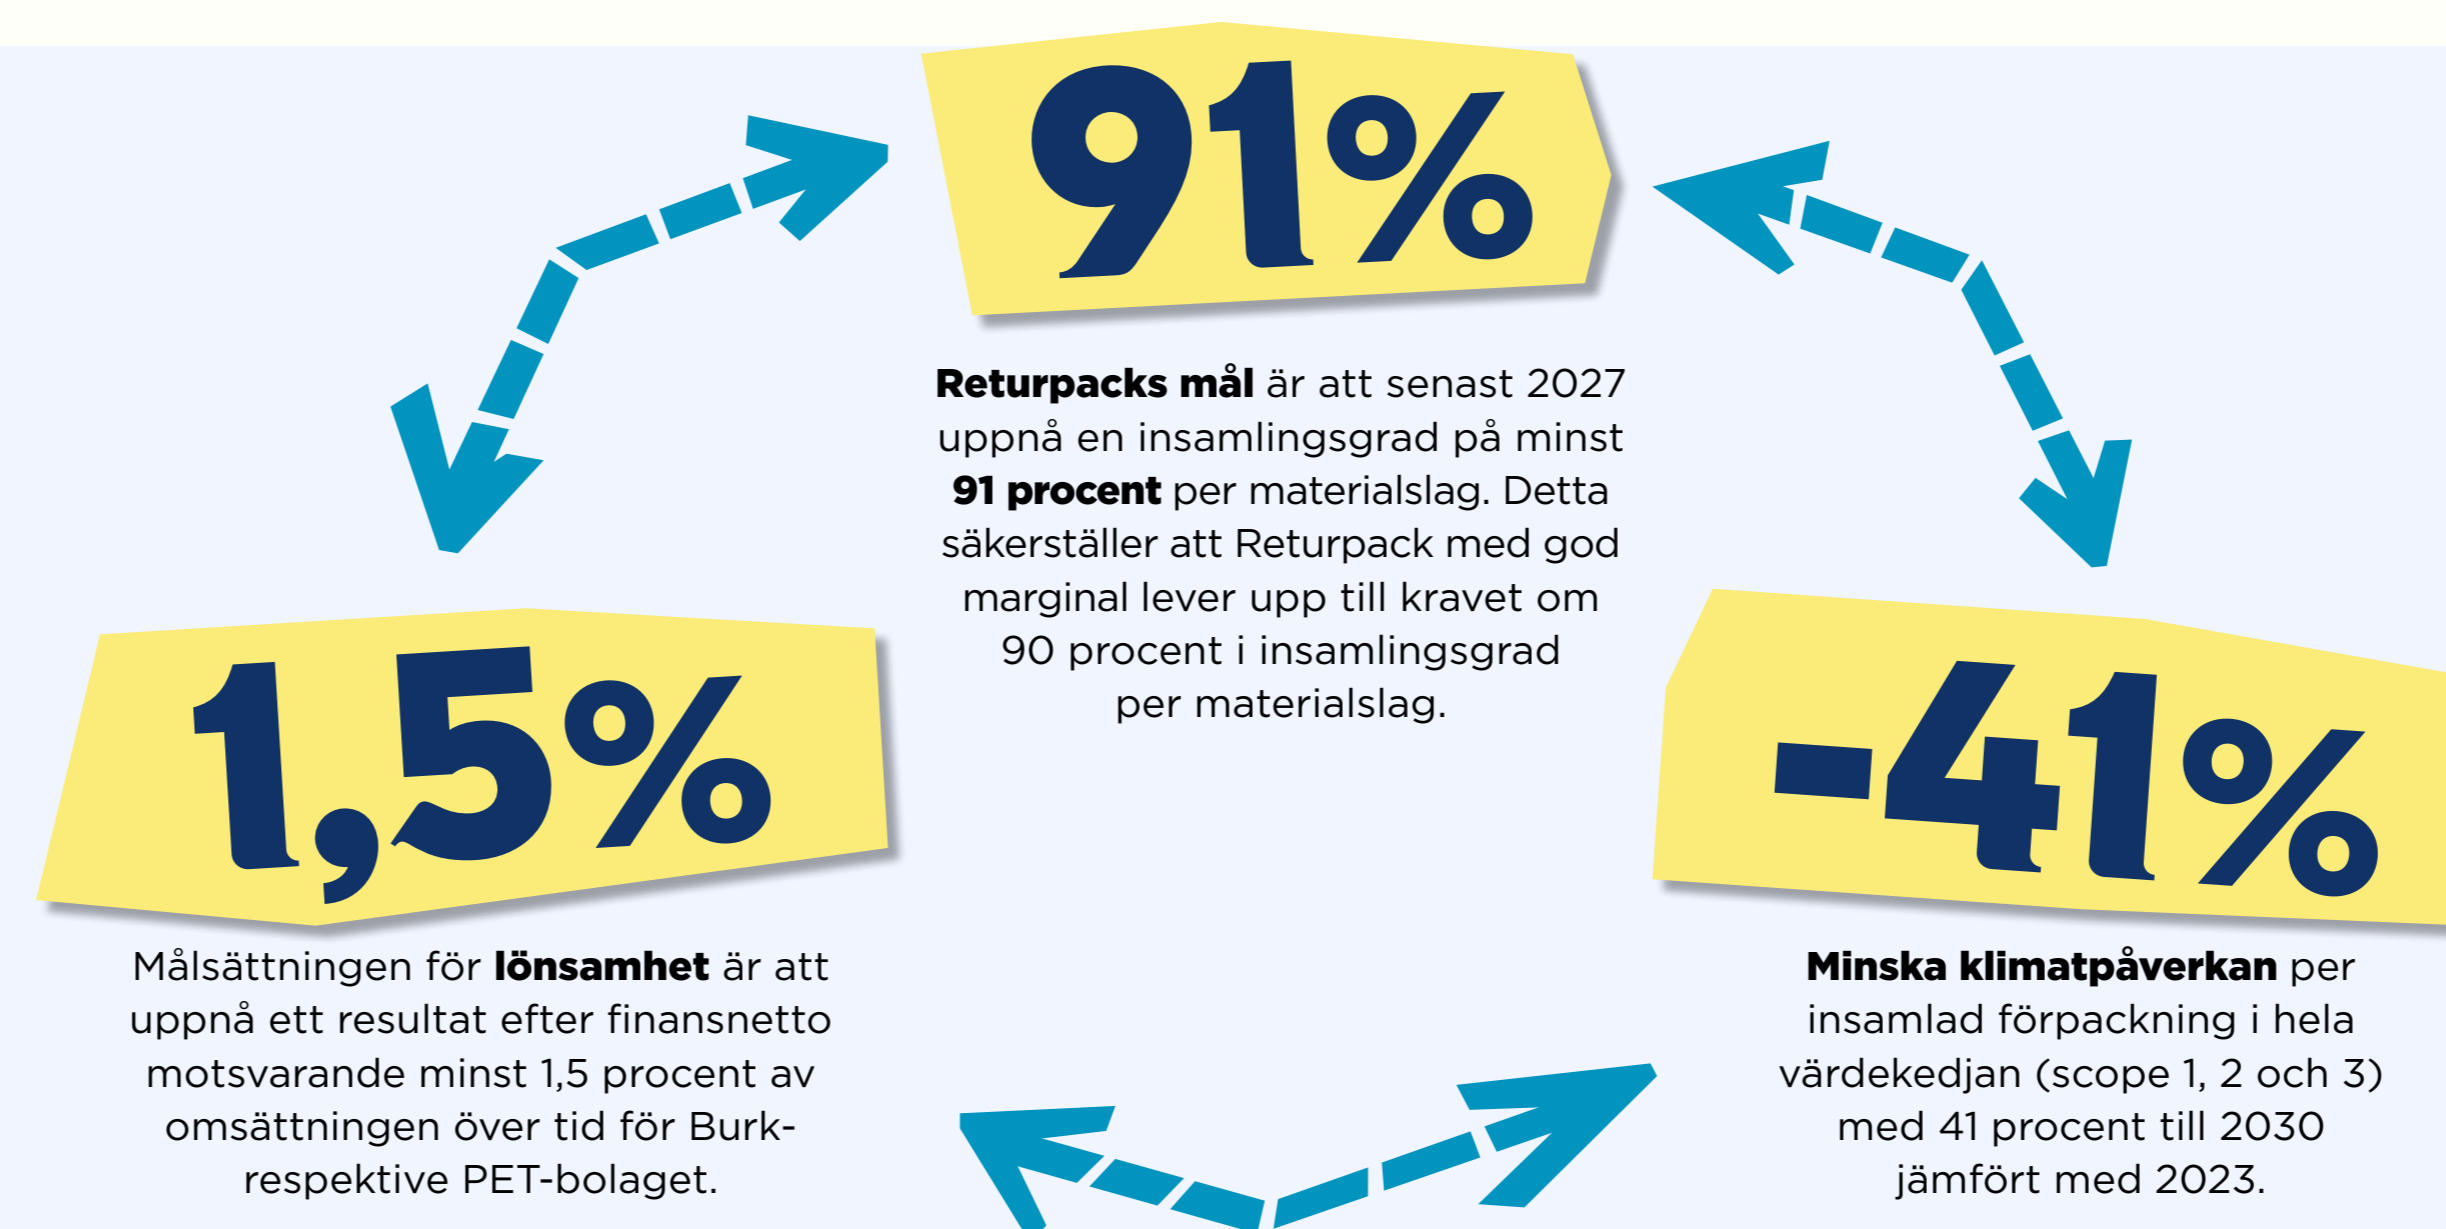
91%

**Returpacks mål** är att senast 2027 uppnå en insamlingsgrad på minst **91 procent** per materialslag. Detta säkerställer att Returpack med god marginal lever upp till kravet om 90 procent i insamlingsgrad per materialslag.

1,5%

Målsättningen för **lönsamhet** är att uppnå ett resultat efter finansnetto motsvarande minst 1,5 procent av omsättningen över tid för Burk- respektive PET-bolaget.

-41%

**Minska klimatpåverkan** per insamlad förpackning i hela värdekedjan (scope 1, 2 och 3) med 41 procent till 2030 jämfört med 2023.